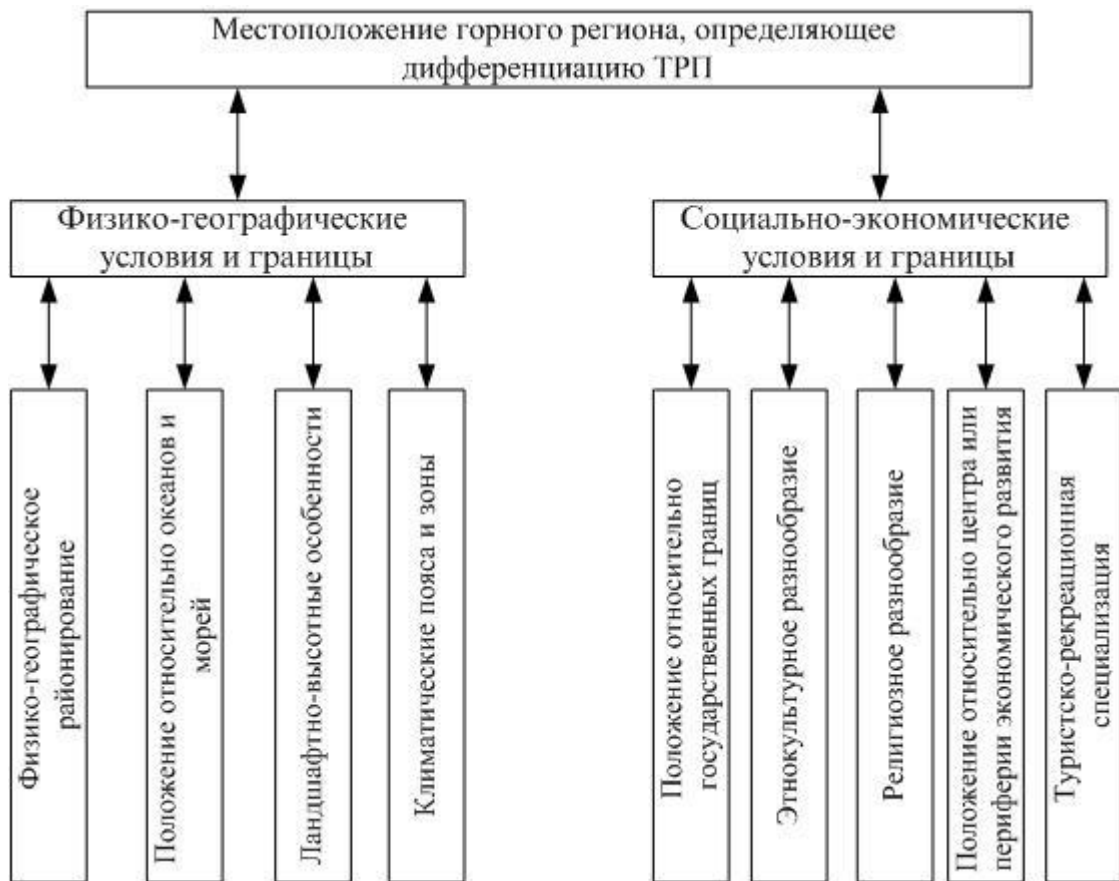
Местоположение горного региона, определяющее дифференциацию ТРП

Физико-географические условия и границы

Социально-экономические условия и границы

Физико-географическое районирование

Положение относительно океанов и морей

Ландшафтно-высотные особенности

Климатические пояса и зоны

Положение относительно государственных границ

Этнокультурное разнообразие

Религиозное разнообразие

Положение относительно центра или периферии экономического развития

Туристско-рекреационная специализация